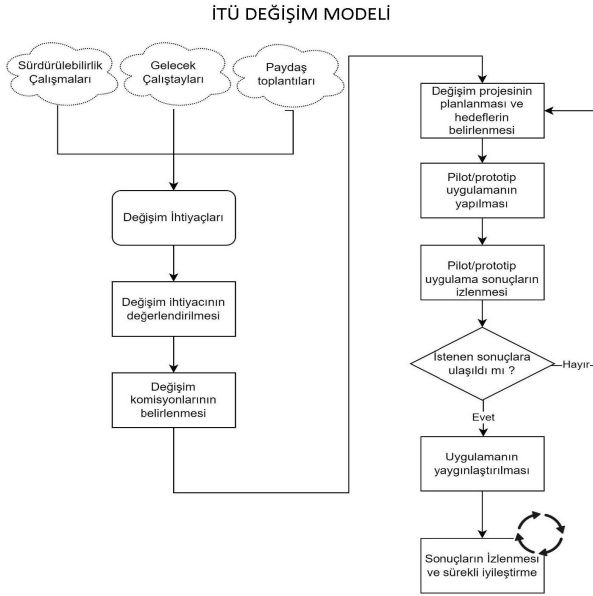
İTÜ DEĞİŞİM MODELİ

Sürdürülebilirlik Çalışmaları

Gelecek Çalıştayları

Paydaş toplantıları

Değişim İhtiyaçları

Değişim ihtiyacının değerlendirilmesi

Değişim komisyonlarının belirlenmesi

Değişim projesinin planlanması ve hedeflerin belirlenmesi

Pilot/prototip uygulamanın yapılması

Pilot/prototip uygulama sonuçların izlenmesi

İstenen sonuçlara ulaşıldı mı ?

Hayır-

Evet

Uygulamanın yaygınlaştırılması

Sonuçların İzlenmesi ve sürekli iyileştirme